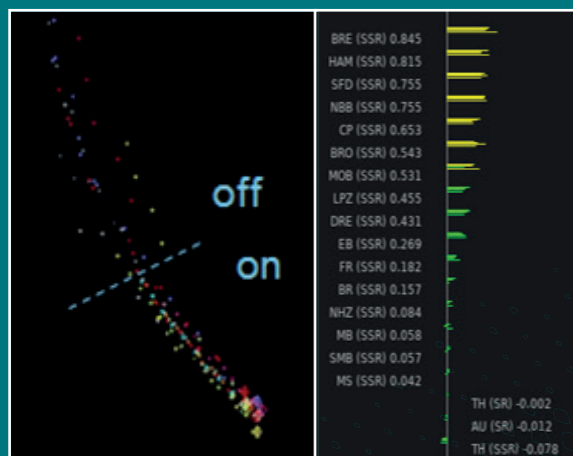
off

on

BRE (SSR) 0.845
HAM (SSR) 0.815
SFD (SSR) 0.755
NBB (SSR) 0.755
CP (SSR) 0.653
BRO (SSR) 0.543
MOB (SSR) 0.531
LPZ (SSR) 0.455
DRE (SSR) 0.431
EB (SSR) 0.269
FR (SSR) 0.182
BR (SSR) 0.157
NHZ (SSR) 0.084
MB (SSR) 0.058
SMB (SSR) 0.057
MS (SSR) 0.042

TH (SR) -0.002
AU (SR) -0.012
TH (SSR) -0.078